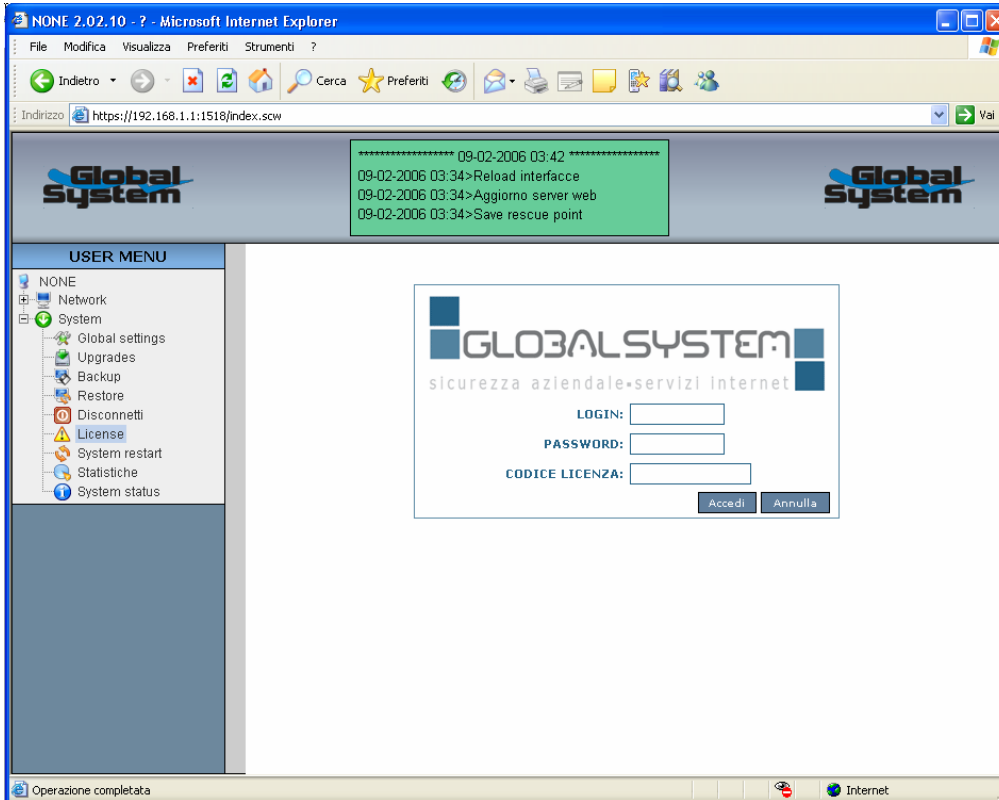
NONE 2.02.10 - ? - Microsoft Internet Explorer

File Modifica Visualizza Preferiti Strumenti ?

Indietro Cerca Preferiti

Indirizzo https://192.168.1.1:1518/index.scw Vai

Global System

****************** 09-02-2006 03:42 ******************
09-02-2006 03:34>Reload interfacce
09-02-2006 03:34>Aggiorno server web
09-02-2006 03:34>Save rescue point

Global System

USER MENU

NONE
Network
System
Global settings
Upgrades
Backup
Restore
Disconnetti
License
System restart
Statistiche
System status

GLOBALSYSTEM
sicurezza aziendale•servizi internet

LOGIN:
PASSWORD:
CODICE LICENZA:
Accedi Annulla

Operazione completata

Internet